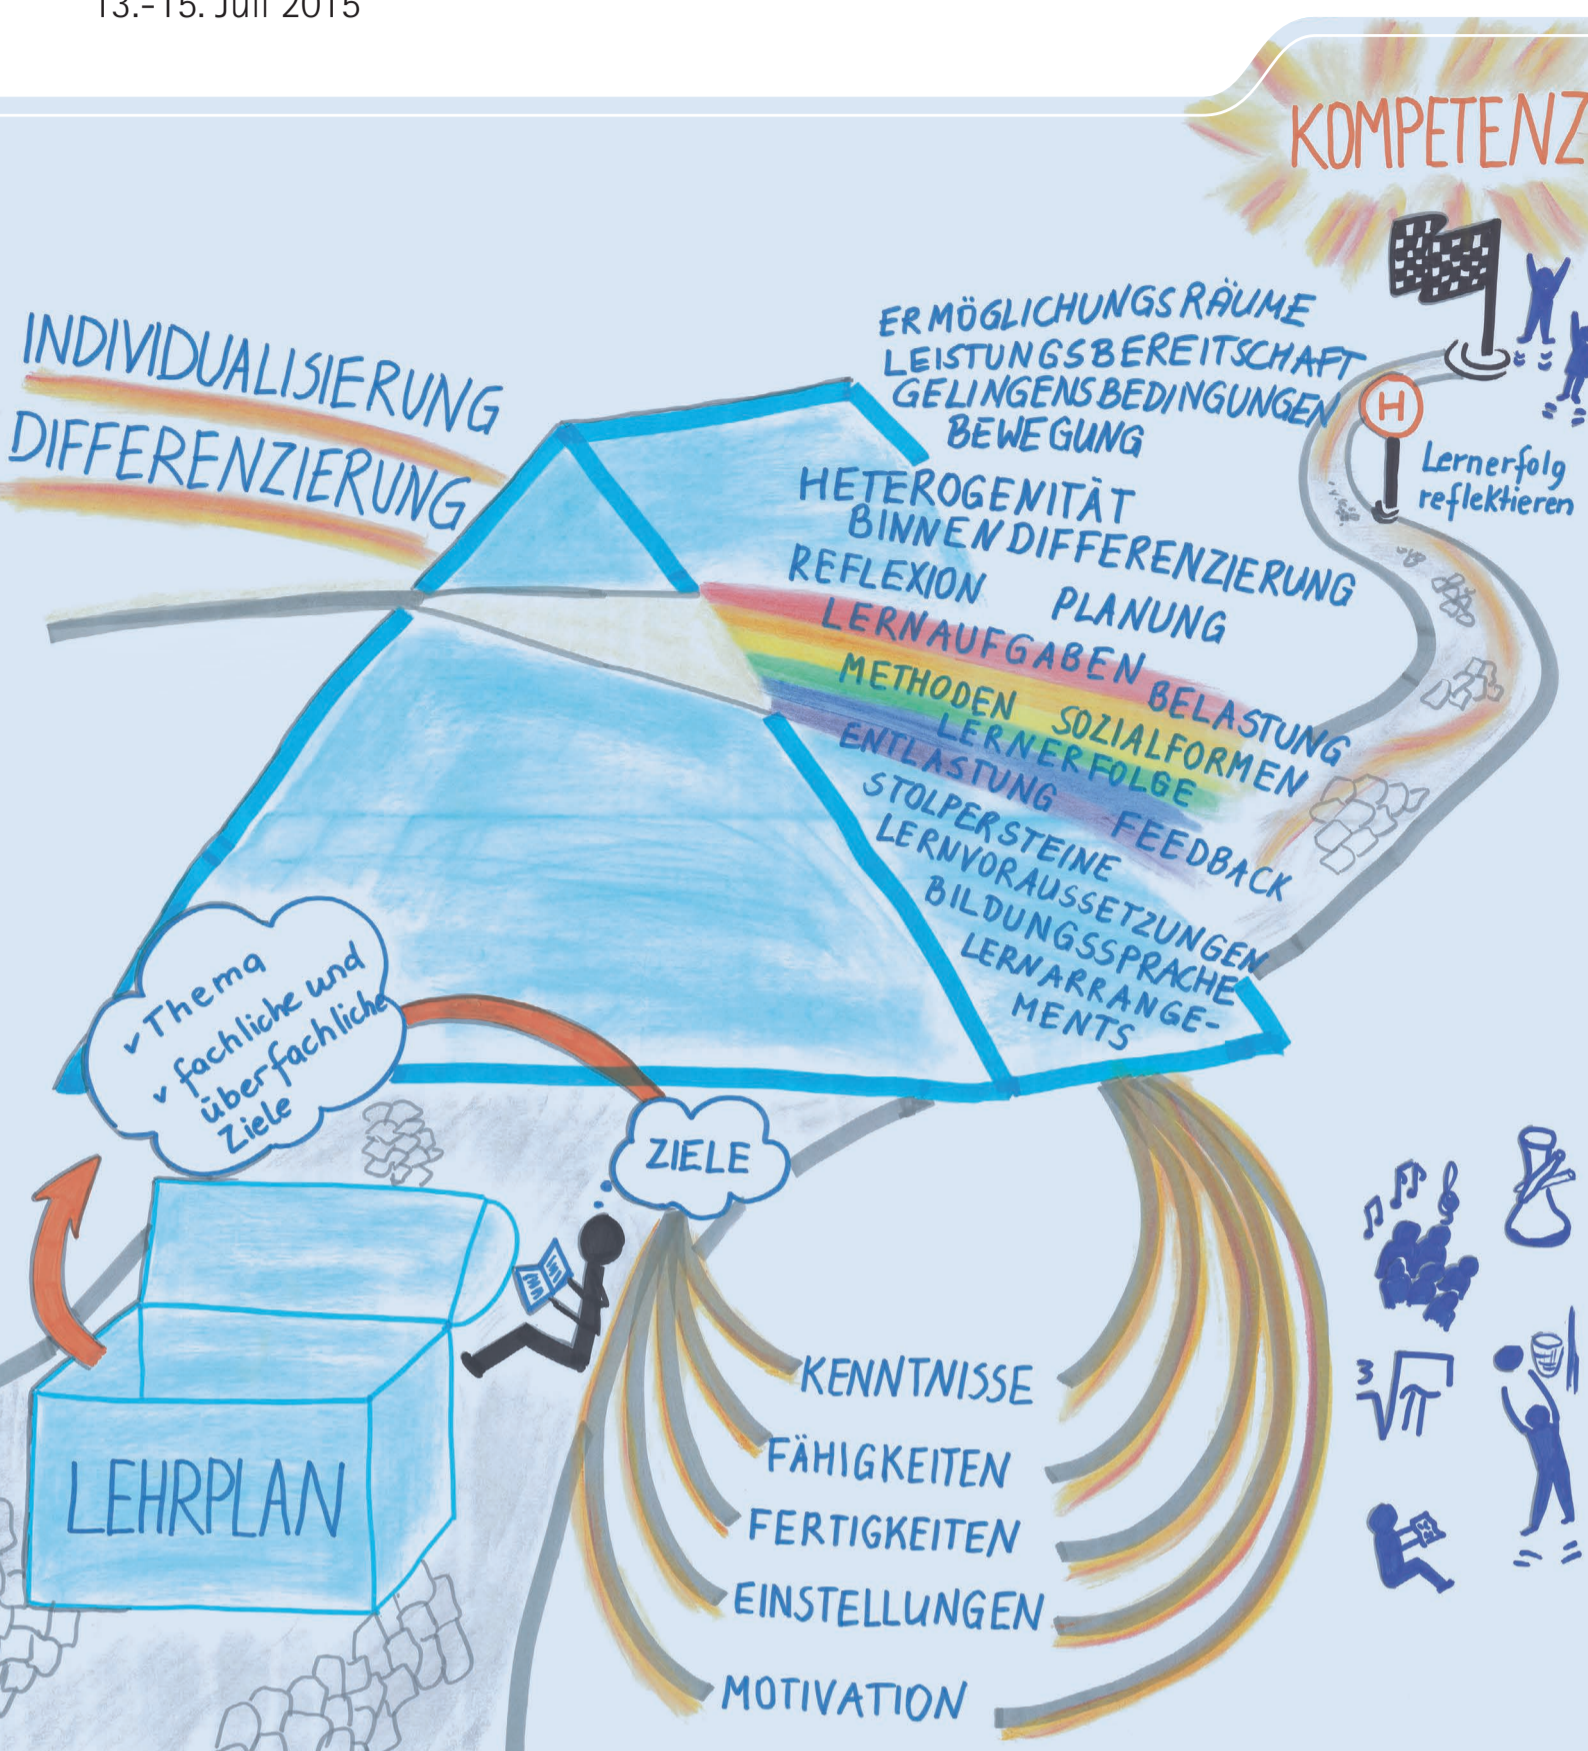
13.-15. Juli 2015

KOMPETENZ

INDIVIDUALISIERUNG
DIFFERENZIERUNG

ERMÖGLICHUNGSRÄUME
LEISTUNGSBEREITSCHAFT
GELINGENSBEDINGUNGEN
BEWEGUNG

H

Lernerfolg reflektieren

HETEROGENITÄT
BINNENDIFFERENZIERUNG
REFLEXION PLANUNG
LERNAUFGABEN BELASTUNG
METHODEN SOZIALFORMEN
LERNERFOLGE
ENTLASTUNG FEEDBACK
STOLPERSTEINE
LERNVORAUSSETZUNGEN
BILDUNGSSPRACHE
LERNARRANGEMENTS

✓Thema
✓fachliche und überfachliche Ziele

ZIELE

LEHRPLAN

KENNTNISSE
FÄHIGKEITEN
FERTIGKEITEN
EINSTELLUNGEN
MOTIVATION

$\sqrt[3]{\pi}$